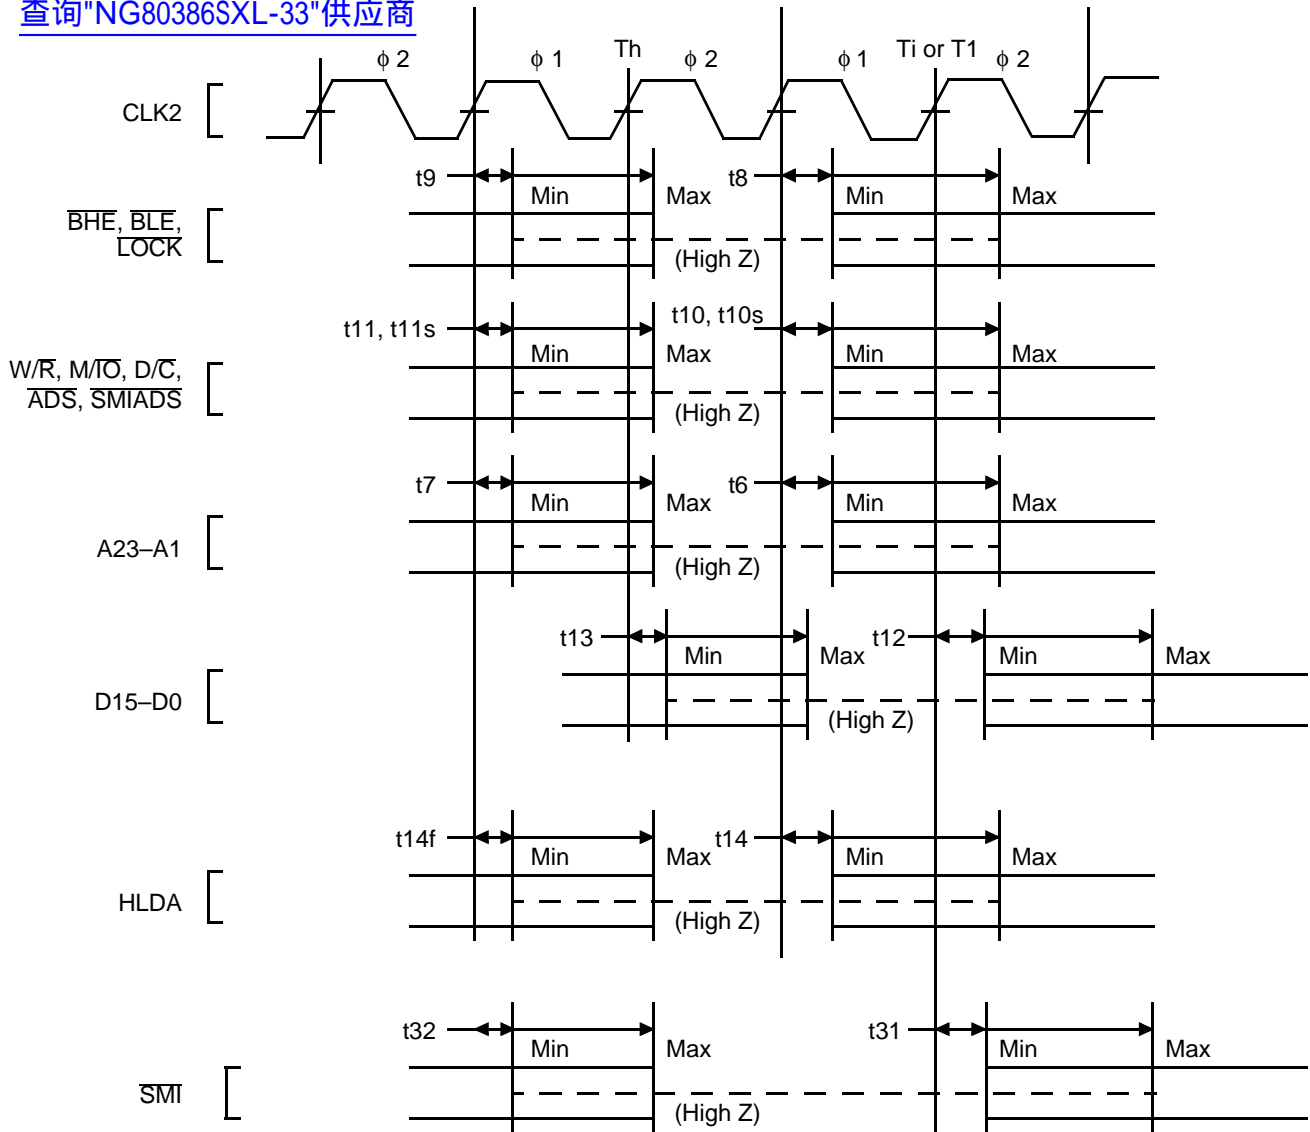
查询"NG80386SXL-33"供应商

$\phi$ 2 $\phi$ 1 Th $\phi$ 2 $\phi$ 1 Ti or T1 $\phi$ 2

CLK2

t9 Min Max t8 Min Max

$\overline{BHE}$, $\overline{BLE}$, $\overline{LOCK}$

(High Z)

t11, t11s Min Max t10, t10s Min Max

W/$\overline{R}$, M/$\overline{IO}$, D/$\overline{C}$, $\overline{ADS}$, $\overline{SMIADS}$

(High Z)

t7 Min Max t6 Min Max

A23–A1

(High Z)

t13 Min Max t12 Min Max

D15–D0

(High Z)

t14f Min Max t14 Min Max

HLDA

(High Z)

t32 Min Max t31 Min Max

$\overline{SMI}$

(High Z)